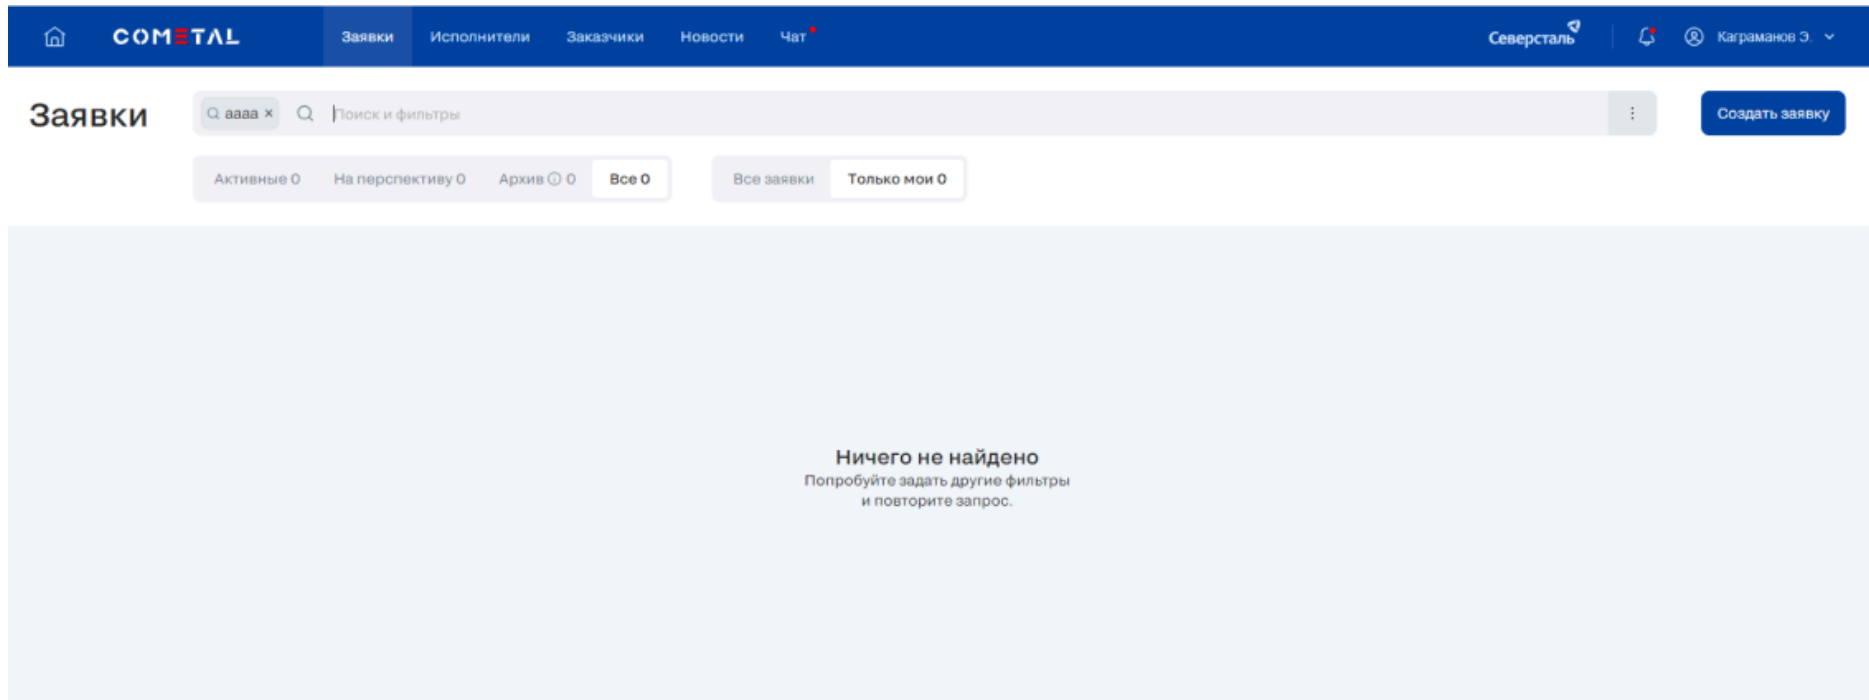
COMETAL

Заявки Исполнители Заказчики Новости Чат

Северсталь

Каграманов Э.

Заявки

аааа ×

Поиск и фильтры

Создать заявку

Активные 0 На перспективу 0 Архив 0 Все 0

Все заявки Только мои 0

Ничего не найдено

Попробуйте задать другие фильтры и повторите запрос.